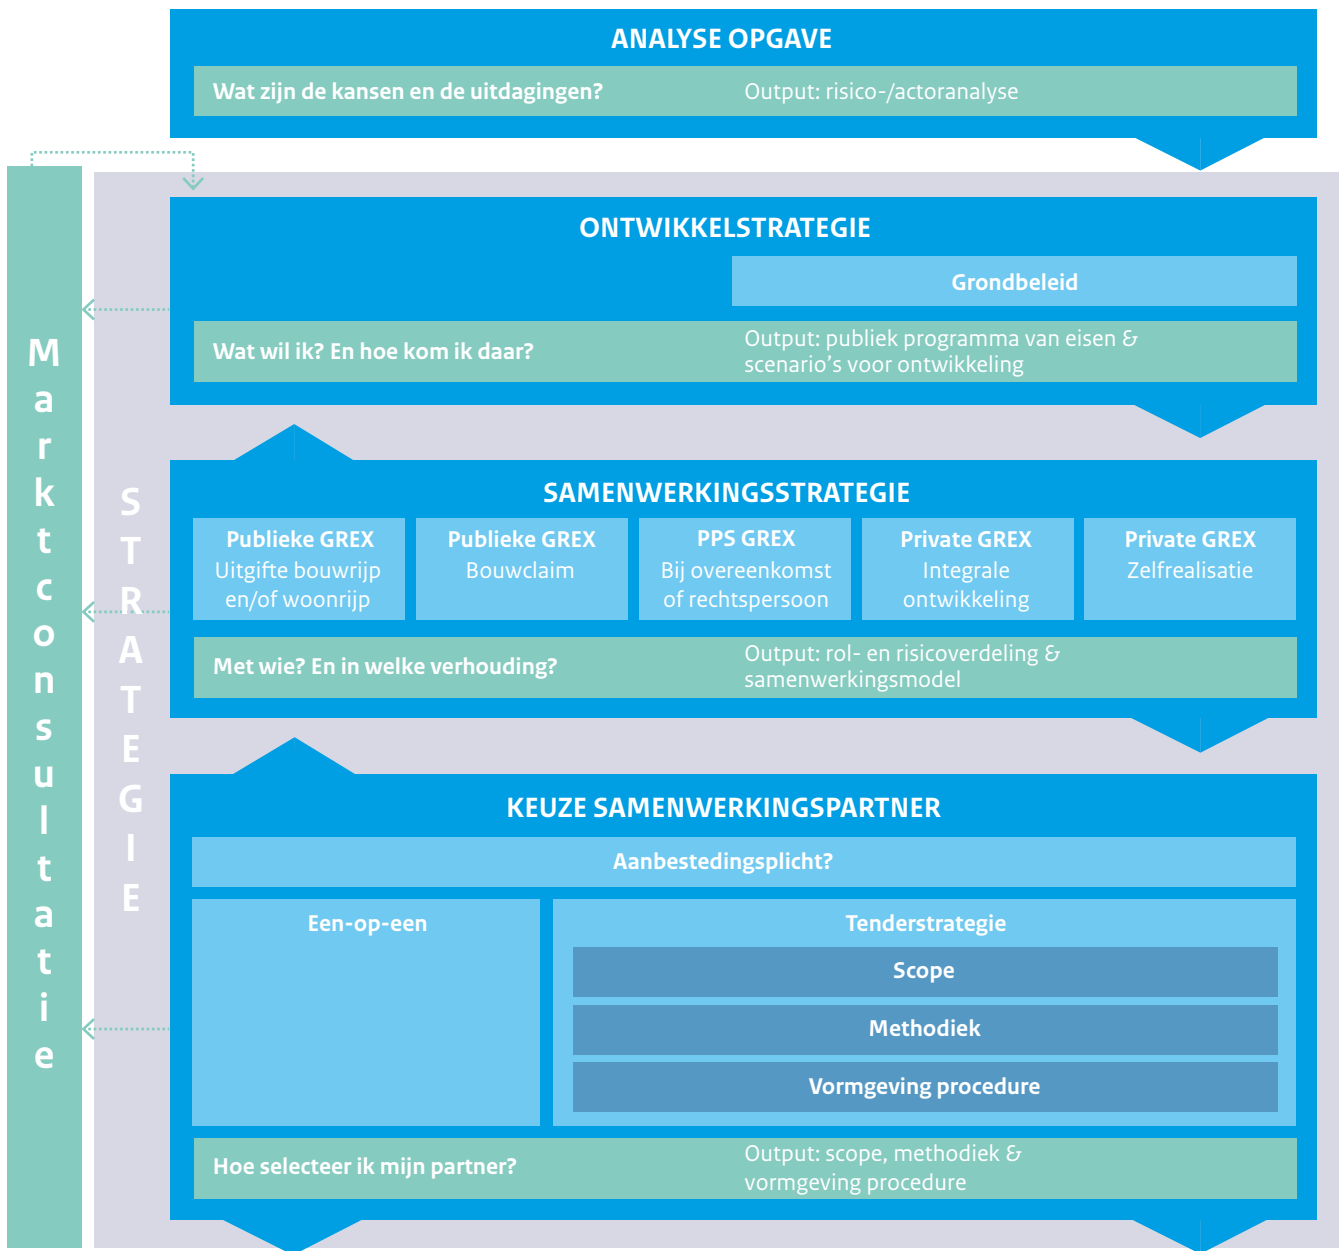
ANALYSE OPGAVE

Wat zijn de kansen en de uitdagingen?

Output: risico-/actoranalyse

Marktconsultatie

STRATEGIE

ONTWIKKELSTRATEGIE

Grondbeleid

Wat wil ik? En hoe kom ik daar?

Output: publiek programma van eisen & scenario's voor ontwikkeling

SAMENWERKINGSSTRATEGIE

Publieke GREX Uitgifte bouwrijp en/of woonrijp

Publieke GREX Bouwclaim

PPS GREX Bij overeenkomst of rechtspersoon

Private GREX Integrale ontwikkeling

Private GREX Zelfrealisatie

Met wie? En in welke verhouding?

Output: rol- en risicoverdeling & samenwerkingsmodel

KEUZE SAMENWERKINGSPARTNER

Aanbestedingsplicht?

Een-op-een

Tenderstrategie

Scope

Methodiek

Vormgeving procedure

Hoe selecteer ik mijn partner?

Output: scope, methodiek & vormgeving procedure